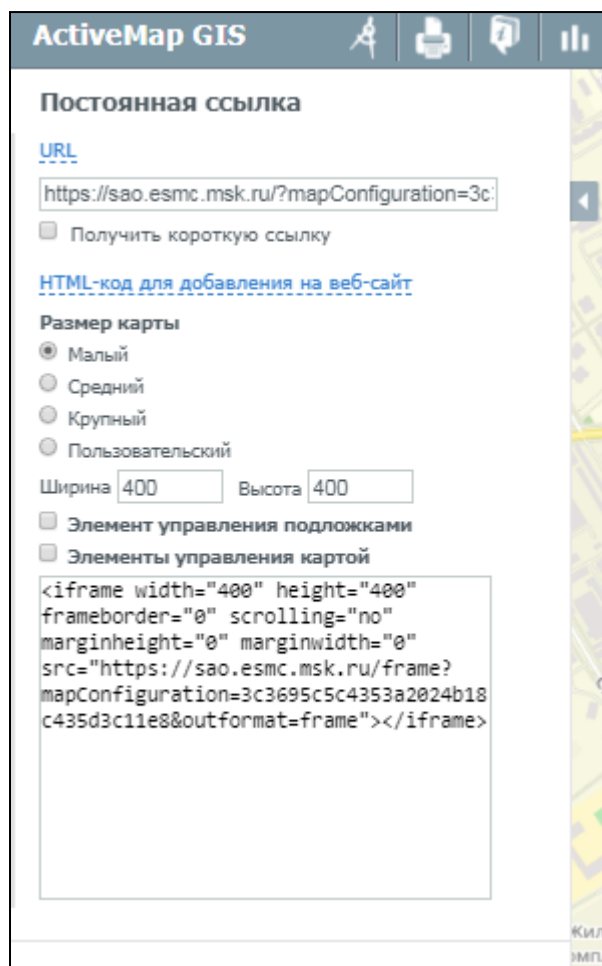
ActiveMap GIS

Постоянная ссылка

URL

https://sao.esmc.msk.ru/?mapConfiguration=3c

Получить короткую ссылку

HTML-код для добавления на веб-сайт

Размер карты

Малый

Средний

Крупный

Пользовательский

Ширина 400 Высота 400

Элемент управления подложками

Элементы управления картой

<iframe width="400" height="400" frameborder="0" scrolling="no" marginheight="0" marginwidth="0" src="https://sao.esmc.msk.ru/frame?mapConfiguration=3c3695c5c4353a2024b18c435d3c11e8&outformat=frame"></iframe>

Кил
омп